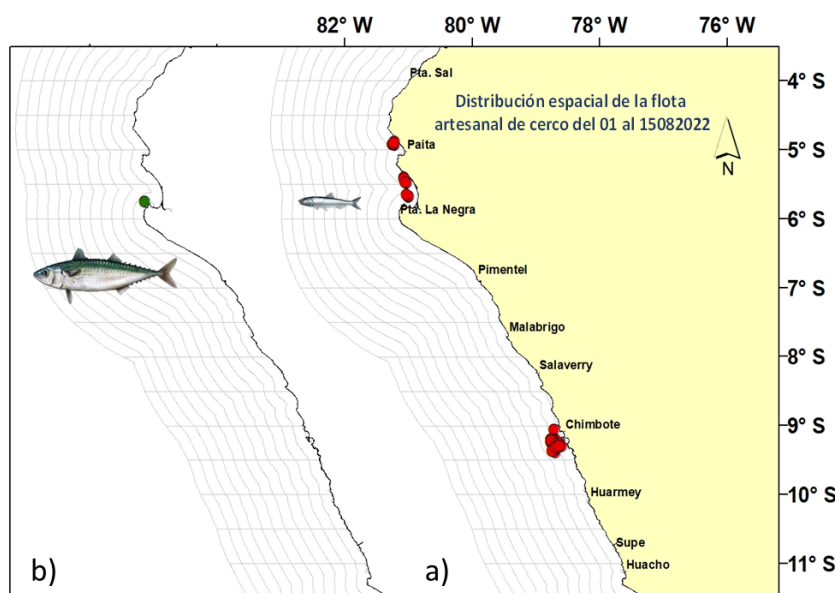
82° W
80° W
78° W
76° W
4° S
5° S
6° S
7° S
8° S
9° S
10° S
11° S

Pta. Sal
Distribución espacial de la flota artesanal de cerco del 01 al 15082022
N
Paita
Pta. La Negra
Pimentel
Malabrigo
Salaverry
Chimbote
Huarmey
Supe
Huacho

b)
a)